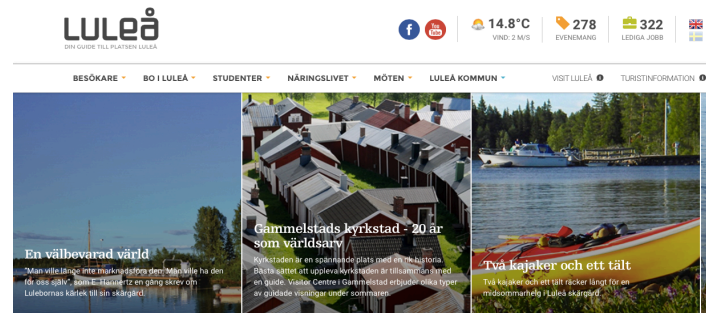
LULEÅ
DIN GUIDE TILL PLATSEN LULEÅ

You Tube

14.8°C
VIND: 2 M/S

278
EVENEMANG

322
LEDIGA JOBB

BESÖKARE
BO I LULEÅ
STUDENTER
NÄRINGSLIVET
MÖTEN
LULEÅ KOMMUN
VISIT LULEÅ
TURISTINFORMATION

En välbevarad värld
"Man ville länge inte marknadsföra den. Man ville ha den för oss själv", som E. Hannertz en gång skrev om Lulebornas kärlek till sin skärgård.

Gammelstads kyrkstad - 20 år som världsarv
Kyrkstaden är en spännande plats med en rik historia. Bästa sättet att uppleva kyrkstaden är tillsammans med en guide. Visitor Centre i Gammelstad erbjuder olika typer av guidade visningar under sommaren.

Två kajaker och ett tält
Två kajaker och ett tält räcker långt för en midsommarhelg i Luleå skärgård.